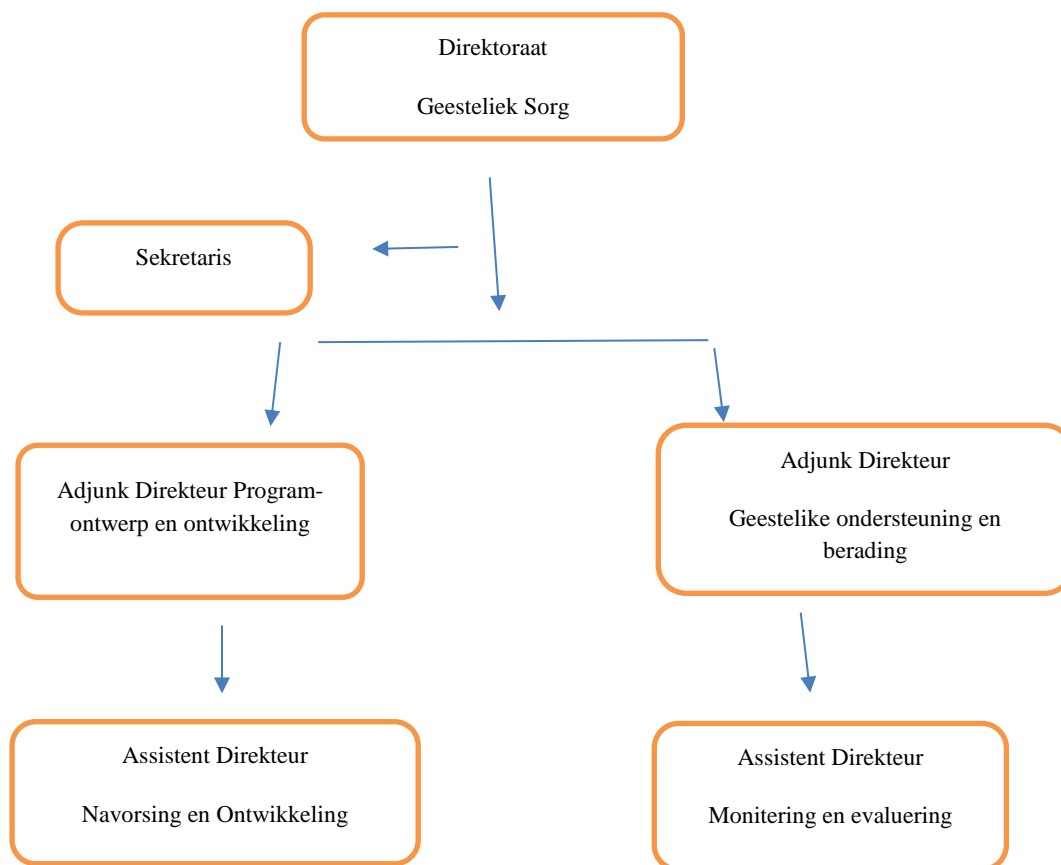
Direktoraat

Geesteliek Sorg

Sekretaris

Adjunk Direkteur Programontwerp en ontwikkeling

Adjunk Direkteur

Geestelike ondersteuning en berading

Assistent Direkteur

Navorsing en Ontwikkeling

Assistent Direkteur

Monitering en evaluering